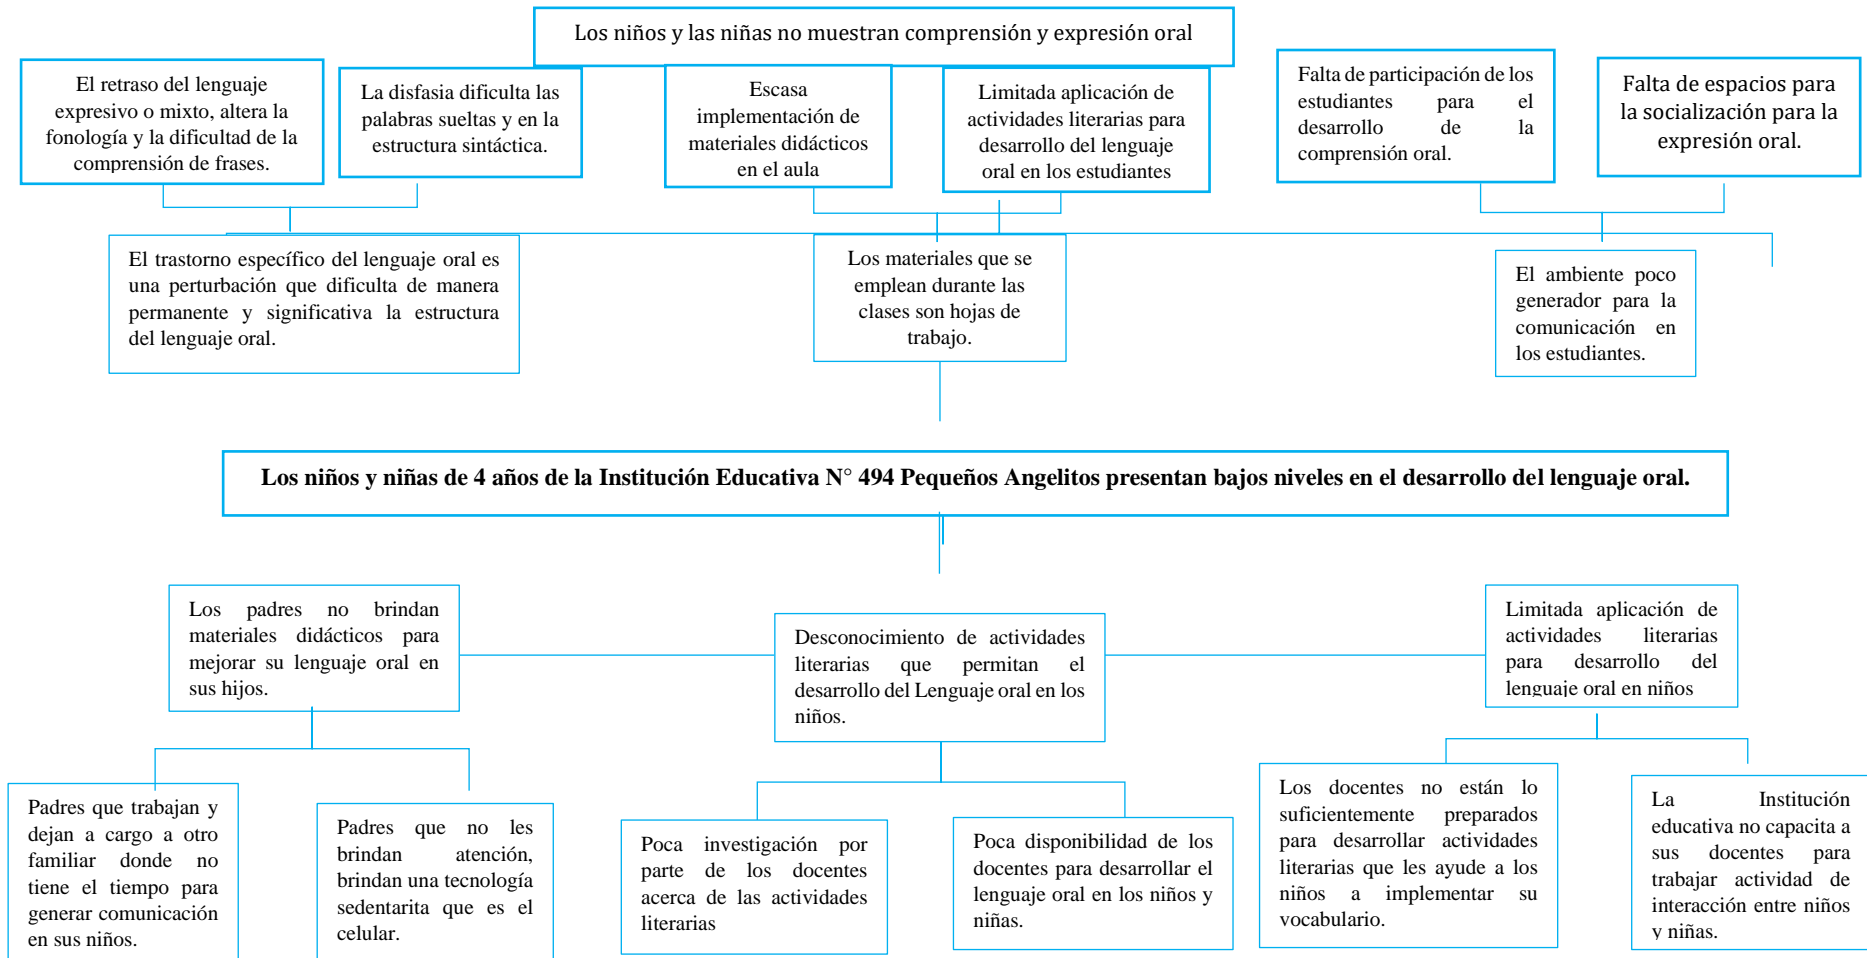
Los niños y las niñas no muestran comprensión y expresión oral

El retraso del lenguaje expresivo o mixto, altera la fonología y la dificultad de la comprensión de frases.

La disfasia dificulta las palabras sueltas y en la estructura sintáctica.

Escasa implementación de materiales didácticos en el aula

Limitada aplicación de actividades literarias para desarrollo del lenguaje oral en los estudiantes

Falta de participación de los estudiantes para el desarrollo de la comprensión oral.

Falta de espacios para la socialización para la expresión oral.

El trastorno específico del lenguaje oral es una perturbación que dificulta de manera permanente y significativa la estructura del lenguaje oral.

Los materiales que se emplean durante las clases son hojas de trabajo.

El ambiente poco generador para la comunicación en los estudiantes.

Los niños y niñas de 4 años de la Institución Educativa N° 494 Pequeños Angelitos presentan bajos niveles en el desarrollo del lenguaje oral.

Los padres no brindan materiales didácticos para mejorar su lenguaje oral en sus hijos.

Desconocimiento de actividades literarias que permitan el desarrollo del Lenguaje oral en los niños.

Limitada aplicación de actividades literarias para desarrollo del lenguaje oral en niños

Padres que trabajan y dejan a cargo a otro familiar donde no tiene el tiempo para generar comunicación en sus niños.

Padres que no les brindan atención, brindan una tecnología sedentarita que es el celular.

Poca investigación por parte de los docentes acerca de las actividades literarias

Poca disponibilidad de los docentes para desarrollar el lenguaje oral en los niños y niñas.

Los docentes no están lo suficientemente preparados para desarrollar actividades literarias que les ayude a los niños a implementar su vocabulario.

La Institución educativa no capacita a sus docentes para trabajar actividad de interacción entre niños y niñas.